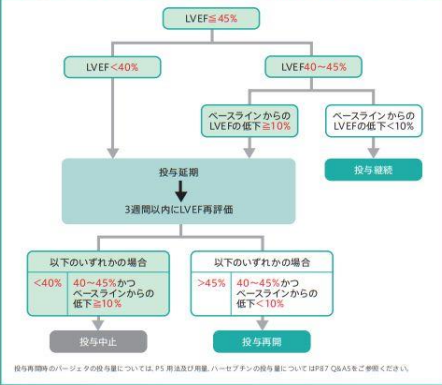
LVEF≦45%

LVEF<40%

LVEF40~45%

ベースラインからのLVEFの低下≧10%

ベースラインからのLVEFの低下<10%

投与継続

投与延期

3週間以内にLVEF再評価

以下のいずれかの場合

<40%

40~45%かつベースラインからの低下≧10%

以下のいずれかの場合

>45%

40~45%かつベースラインからの低下<10%

投与中止

投与再開

投与再開時のパージェタの投与量については、P.5 用法及び用量、ハーセプチンの投与量についてはP.87 Q&A5をご参照ください。